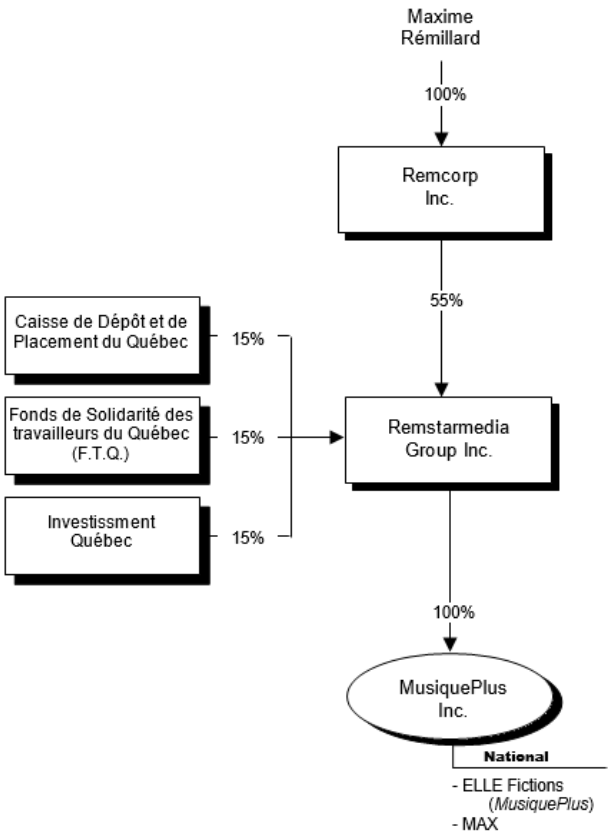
Maxime Rémillard

100%

Remcorp Inc.

55%

Caisse de Dépôt et de Placement du Québec

15%

Fonds de Solidarité des travailleurs du Québec (F.T.Q.)

15%

Investissment Québec

15%

Remstarmedia Group Inc.

100%

MusiquePlus Inc.

National

- ELLE Fictions (*MusiquePlus*)
- MAX